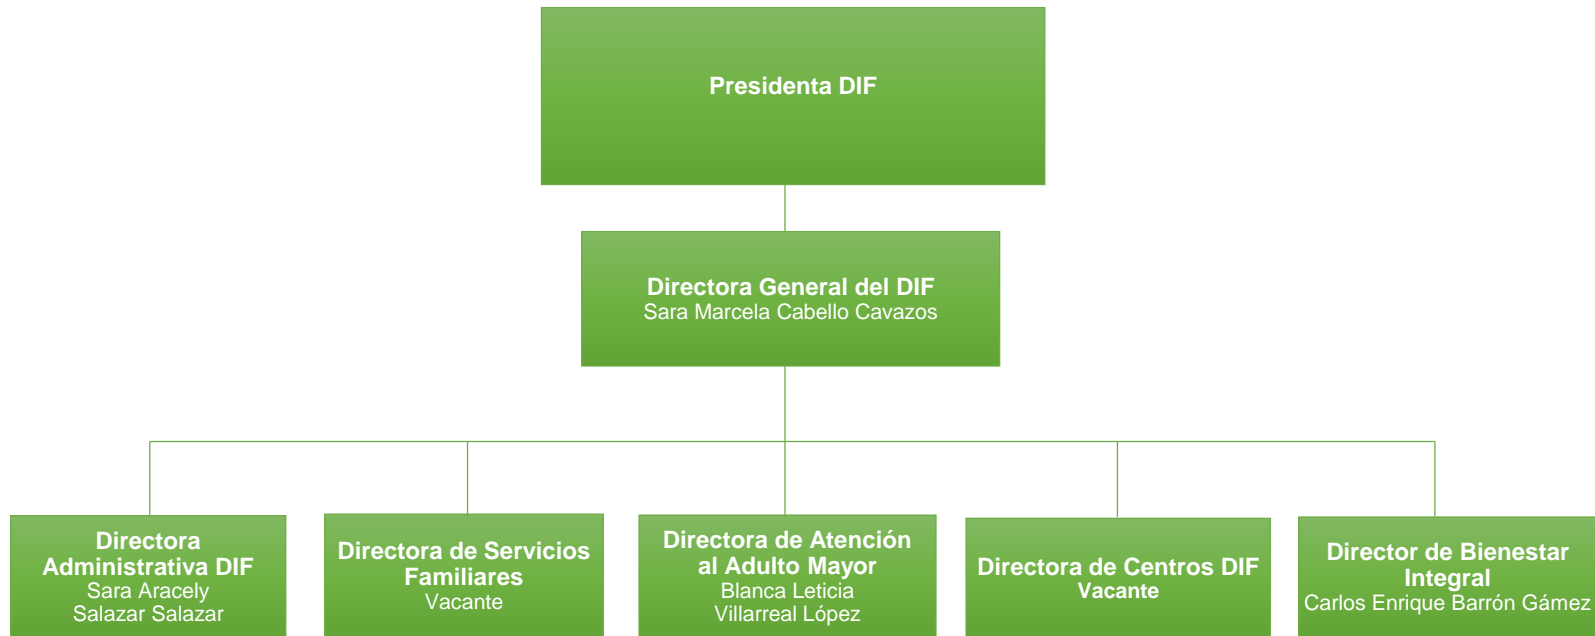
Presidenta DIF

Directora General del DIF
Sara Marcela Cabello Cavazos

Directora Administrativa DIF
Sara Aracely Salazar Salazar

Directora de Servicios Familiares
Vacante

Directora de Atención al Adulto Mayor
Blanca Leticia Villarreal López

Directora de Centros DIF
Vacante

Director de Bienestar Integral
Carlos Enrique Barrón Gámez